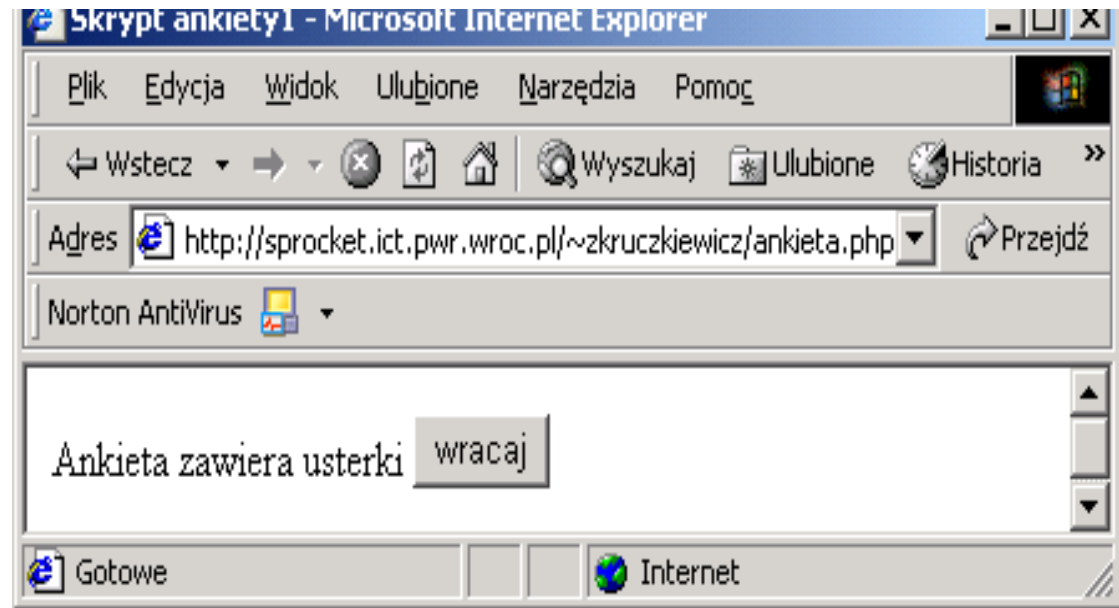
Skrypt ankiety1 - Microsoft Internet Explorer

Plik Edycja Widok Ulubione Narzędzia Pomoc

Wstecz Wyszukaj Ulubione Historia »

Adres http://sprocket.ict.pwr.wroc.pl/~zkruczkiewicz/ankieta.php Przejdź

Norton AntiVirus

Ankieta zawiera usterki wracaj

Gotowe Internet